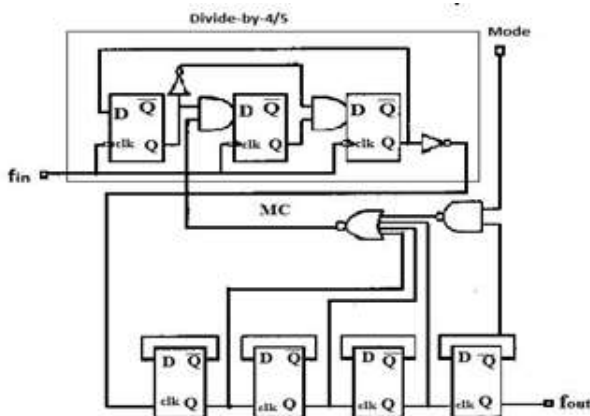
Divide-by-4/5

Mode

D $\overline{Q}$
clk Q

D $\overline{Q}$
clk Q

D $\overline{Q}$
clk Q

fin

MC

D $\overline{Q}$
clk Q

D $\overline{Q}$
clk Q

D $\overline{Q}$
clk Q

D $\overline{Q}$
clk Q

fout